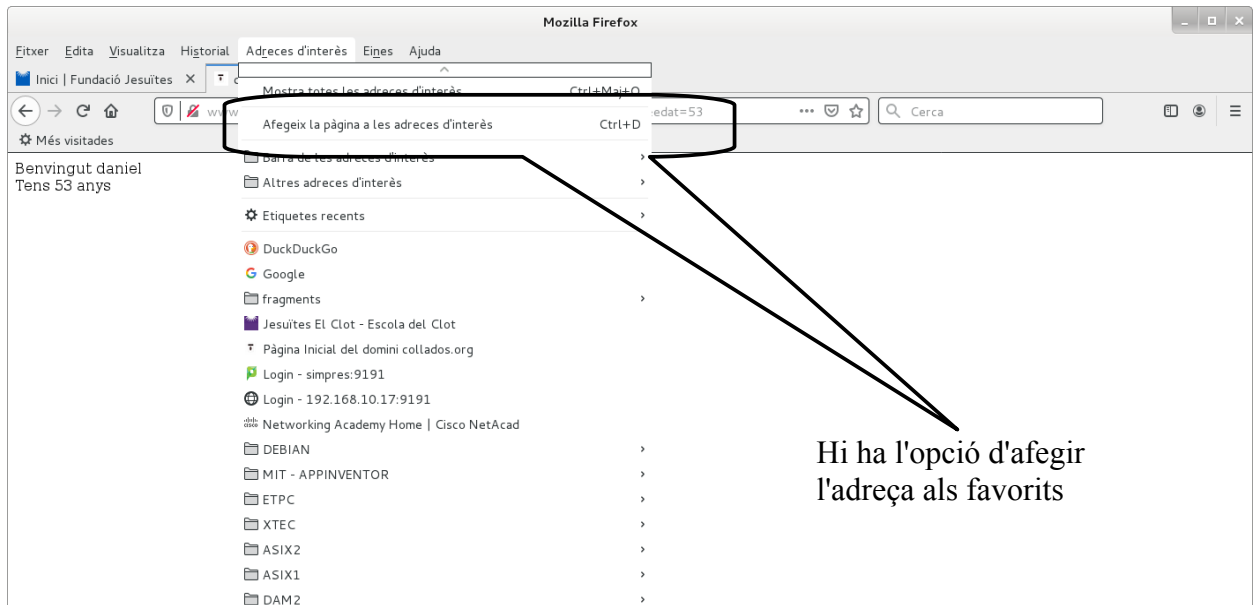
Mozilla Firefox

Fitxer Edita Visualitza Historial Adreces d'interès Eines Ajuda

Inici | Fundació Jesuïtes ×

Mostra totes les adreces d'interès Ctrl+Maj+O

www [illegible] edat=53

Cerca

Més visitades

Afegeix la pàgina a les adreces d'interès Ctrl+D

Benvingut daniel
Tens 53 anys

Barra de les adreces d'interès

Altres adreces d'interès

Etiquetes recents

DuckDuckGo

Google

fragments

Jesuïtes El Clot - Escola del Clot

Pàgina Inicial del domini collados.org

Login - simpres:9191

Login - 192.168.10.17:9191

Networking Academy Home | Cisco NetAcad

DEBIAN

MIT - APPINVENTOR

ETPC

XTEC

ASIX2

ASIX1

DAM2

Hi ha l'opció d'afegir l'adreça als favorits